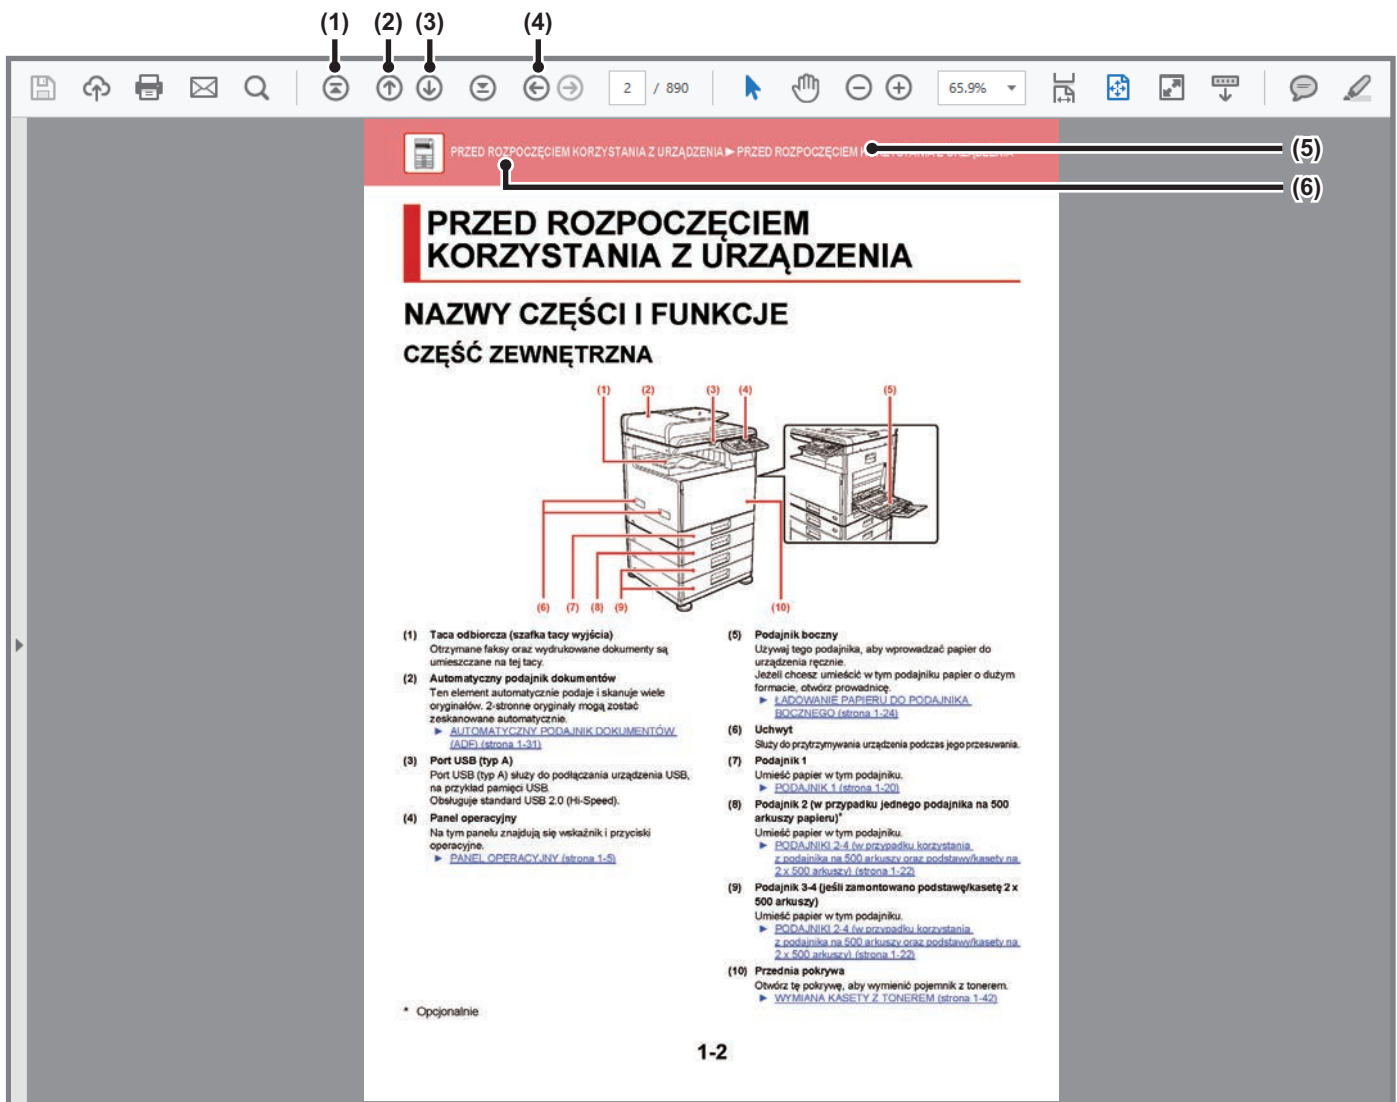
(1) (2) (3) (4)

2 / 890

65.9%

(5)

(6)

PRZED ROZPOCZĘCIEM KORZYSTANIA Z URZĄDZENIA ► PRZED ROZPOCZĘCIEM K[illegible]

PRZED ROZPOCZĘCIEM KORZYSTANIA Z URZĄDZENIA

NAZWY CZĘŚCI I FUNKCJE

CZĘŚĆ ZEWNĘTRZNA

(1) (2) (3) (4) (5)

(6) (7) (8) (9) (10)

(1) Taca odbiorcza (szafka tacy wyjścia)
Otrzymane faksy oraz wydrukowane dokumenty są umieszczane na tej tacy.

(2) Automatyczny podajnik dokumentów
Ten element automatycznie podaje i skanuje wiele oryginałów. 2-stronne oryginały mogą zostać zeskanowane automatycznie.
► AUTOMATYCZNY PODAJNIK DOKUMENTÓW (ADF) (strona 1-31)

(3) Port USB (typ A)
Port USB (typ A) służy do podłączania urządzenia USB, na przykład pamięci USB.
Obsługuje standard USB 2.0 (Hi-Speed).

(4) Panel operacyjny
Na tym panelu znajdują się wskaźnik i przyciski operacyjne.
► PANEL OPERACYJNY (strona 1-5)

(5) Podajnik boczny
Używaj tego podajnika, aby wprowadzać papier do urządzenia ręcznie.
Jeżeli chcesz umieścić w tym podajniku papier o dużym formacie, otwórz prowadnicę.
► ŁADOWANIE PAPIERU DO PODAJNIKA BOCZNEGO (strona 1-24)

(6) Uchwyt
Służy do przytrzymywania urządzenia podczas jego przesuwania.

(7) Podajnik 1
Umieść papier w tym podajniku.
► PODAJNIK 1 (strona 1-20)

(8) Podajnik 2 (w przypadku jednego podajnika na 500 arkuszy papieru)*
Umieść papier w tym podajniku.
► PODAJNIKI 2-4 (w przypadku korzystania z podajnika na 500 arkuszy oraz podstawy/kasety na 2 x 500 arkuszy) (strona 1-22)

(9) Podajnik 3-4 (jeśli zamontowano podstawę/kasetę 2 x 500 arkuszy)
Umieść papier w tym podajniku.
► PODAJNIKI 2-4 (w przypadku korzystania z podajnika na 500 arkuszy oraz podstawy/kasety na 2 x 500 arkuszy) (strona 1-22)

(10) Przednia pokrywa
Otwórz tę pokrywę, aby wymienić pojemnik z tonerem.
► WYMIANA KASETY Z TONEREM (strona 1-42)

* Opcjonalnie

1-2